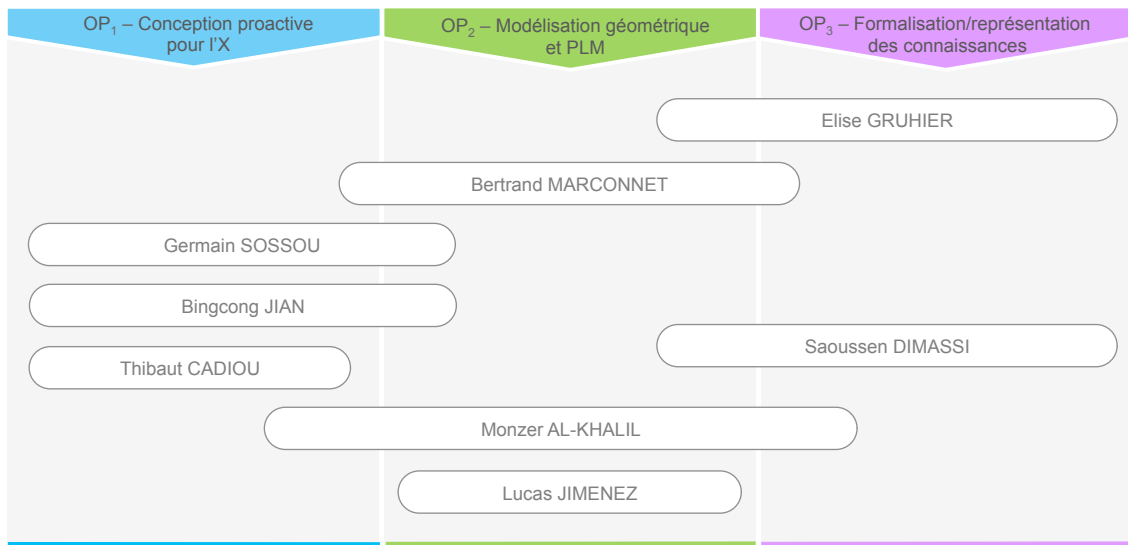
$OP_1$ – Conception proactive pour l'X

$OP_2$ – Modélisation géométrique et PLM

$OP_3$ – Formalisation/représentation des connaissances

Elise GRUHIER

Bertrand MARCONNET

Germain SOSSOU

Bingcong JIAN

Saoussen DIMASSI

Thibaut CADIOU

Monzer AL-KHALIL

Lucas JIMENEZ